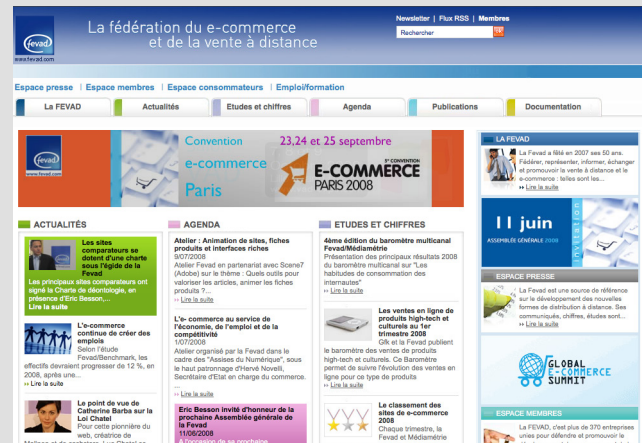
fevad
www.fevad.com

La fédération du e-commerce et de la vente à distance

Newsletter | Flux RSS | Membres

Rechercher

Espace presse | Espace membres | Espace consommateurs | Emploi/formation

La FEVAD | Actualités | Etudes et chiffres | Agenda | Publications | Documentation

fevad
www.fevad.com

Convention e-commerce Paris

23,24 et 25 septembre

5e CONVENTION E-COMMERCE PARIS 2008

ACTUALITÉS

Les sites comparateurs se dotent d'une charte sous l'égide de la Fevad
Les principaux sites comparateurs ont signé la Charte de déontologie, en présence d'Eric Besson,...
Lire la suite

L'e-commerce continue de créer des emplois
Selon l'étude Fevad/Benchmark, les effectifs devraient progresser de 12 %, en 2008, après une...
Lire la suite

Le point de vue de Catherine Barba sur la Loi Chatel
Pour cette pionnière du web, créatrice de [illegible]

AGENDA

Atelier : Animation de sites, fiches produits et interfaces riches
9/07/2008
Atelier Fevad en partenariat avec Scene7 (Adobe) sur le thème : Quels outils pour valoriser les articles, animer les fiches produits ?...
Lire la suite

L'e- commerce au service de l'économie, de l'emploi et de la compétitivité
1/07/2008
Atelier organisé par la Fevad dans le cadre des "Assises du Numérique", sous le haut patronage d'Hervé Novelli, Secrétaire d'Etat en charge du commerce. ...
Lire la suite

Eric Besson invité d'honneur de la prochaine Assemblée générale de la Fevad
11/06/2008
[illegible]

ETUDES ET CHIFFRES

4ème édition du baromètre multicanal Fevad/Médiamétrie
Présentation des principaux résultats 2008 du baromètre multicanal sur "Les habitudes de consommation des internautes"
Lire la suite

Les ventes en ligne de produits high-tech et culturels au 1er trimestre 2008
Gfk et la Fevad publient le baromètre des ventes de produits high-tech et culturels. Ce Baromètre permet de suivre l'évolution des ventes en ligne pour ce type de produits
Lire la suite

Le classement des sites de e-commerce 2008
Chaque trimestre, la Fevad et Médiamétrie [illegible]

LA FEVAD
La Fevad a fêté en 2007 ses 50 ans. Fédérer, représenter, informer, échanger et promouvoir la vente à distance et le e-commerce : telles sont les...
Lire la suite

11 juin
ASSEMBLÉE GÉNÉRALE 2008
invitation

ESPACE PRESSE
La Fevad est une source de référence sur le développement des nouvelles formes de distribution à distance. Ses communiqués, chiffres, études sont...
Lire la suite

GLOBAL E-COMMERCE SUMMIT

ESPACE MEMBRES
La FEVAD, c'est plus de 370 entreprises unies pour défendre et promouvoir le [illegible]